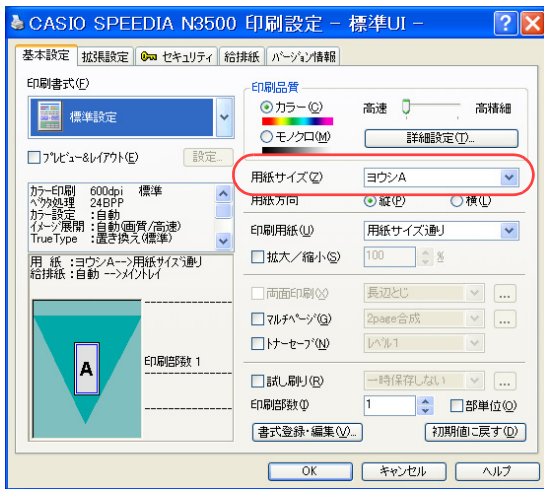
CASIO SPEEDIA N3500 印刷設定 － 標準UI －

?
X

基本設定 | 拡張設定 | セキュリティ | 給排紙 | バージョン情報

印刷書式(F)

標準設定

プレビュー&レイアウト(E)
設定...

カラー印刷 600dpi 標準
ベクタ処理 24BPP
カラー設定 :自動
イメージ展開 :自動(画質/高速)
TrueType :置き換え(標準)

用 紙 :ヨウシA-->用紙サイズ通り
給排紙 :自動 -->メイントレイ

A

印刷部数 1

印刷品質
カラー(C)
高速
高精細
モノクロ(M)
詳細設定(T)...

用紙サイズ(Z)
ヨウシA

用紙方向
縦(P)
横(L)

印刷用紙(U)
用紙サイズ通り

拡大／縮小(S)
100
%

両面印刷(X)
長辺とじ
...

マルチページ(G)
2page合成
...

トナーセーブ(N)
レベル1

試し刷り(R)
一時保存しない
...

印刷部数(I)
1
部単位(O)

書式登録・編集(V)...
初期値に戻す(D)

OK
キャンセル
ヘルプ